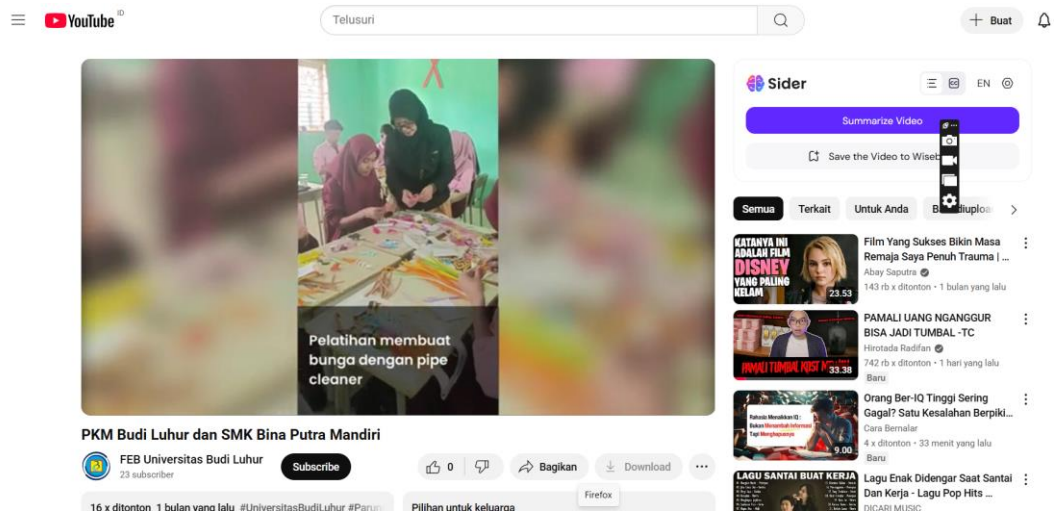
YouTube ID

Telusuri

Buat

Pelatihan membuat bunga dengan pipe cleaner

PKM Budi Luhur dan SMK Bina Putra Mandiri

FEB Universitas Budi Luhur
23 subscriber

Subscribe

0

Bagikan

Download

Firefox

16 x ditonton 1 bulan yang lalu #UniversitasBudiLuhur #Paru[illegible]

Pilihan untuk keluarga

Sider

EN

Summarize Video

Save the Video to Wiseb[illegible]

Semua

Terkait

Untuk Anda

B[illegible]diuplo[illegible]

KATANYA INI ADALAH FILM DISNEY YANG PALING KELAM
23.53
Film Yang Sukses Bikin Masa Remaja Saya Penuh Trauma | ...
Abay Saputra
143 rb x ditonton • 1 bulan yang lalu

PAMALI TUMBAL KOST M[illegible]
33.38
PAMALI UANG NANGGUR BISA JADI TUMBAL -TC
Hirotada Radifan
742 rb x ditonton • 1 hari yang lalu
Baru

Rahasia Menaikkan IQ : Bukan Menambah Informasi Tapi Mengbapusnya
9.00
Orang Ber-IQ Tinggi Sering Gagal? Satu Kesalahan Berpiki...
Cara Bernalar
4 x ditonton • 33 menit yang lalu
Baru

LAGU SANTAI BUAT KERJA
Lagu Enak Didengar Saat Santai Dan Kerja - Lagu Pop Hits ...
DICARI MUSIC